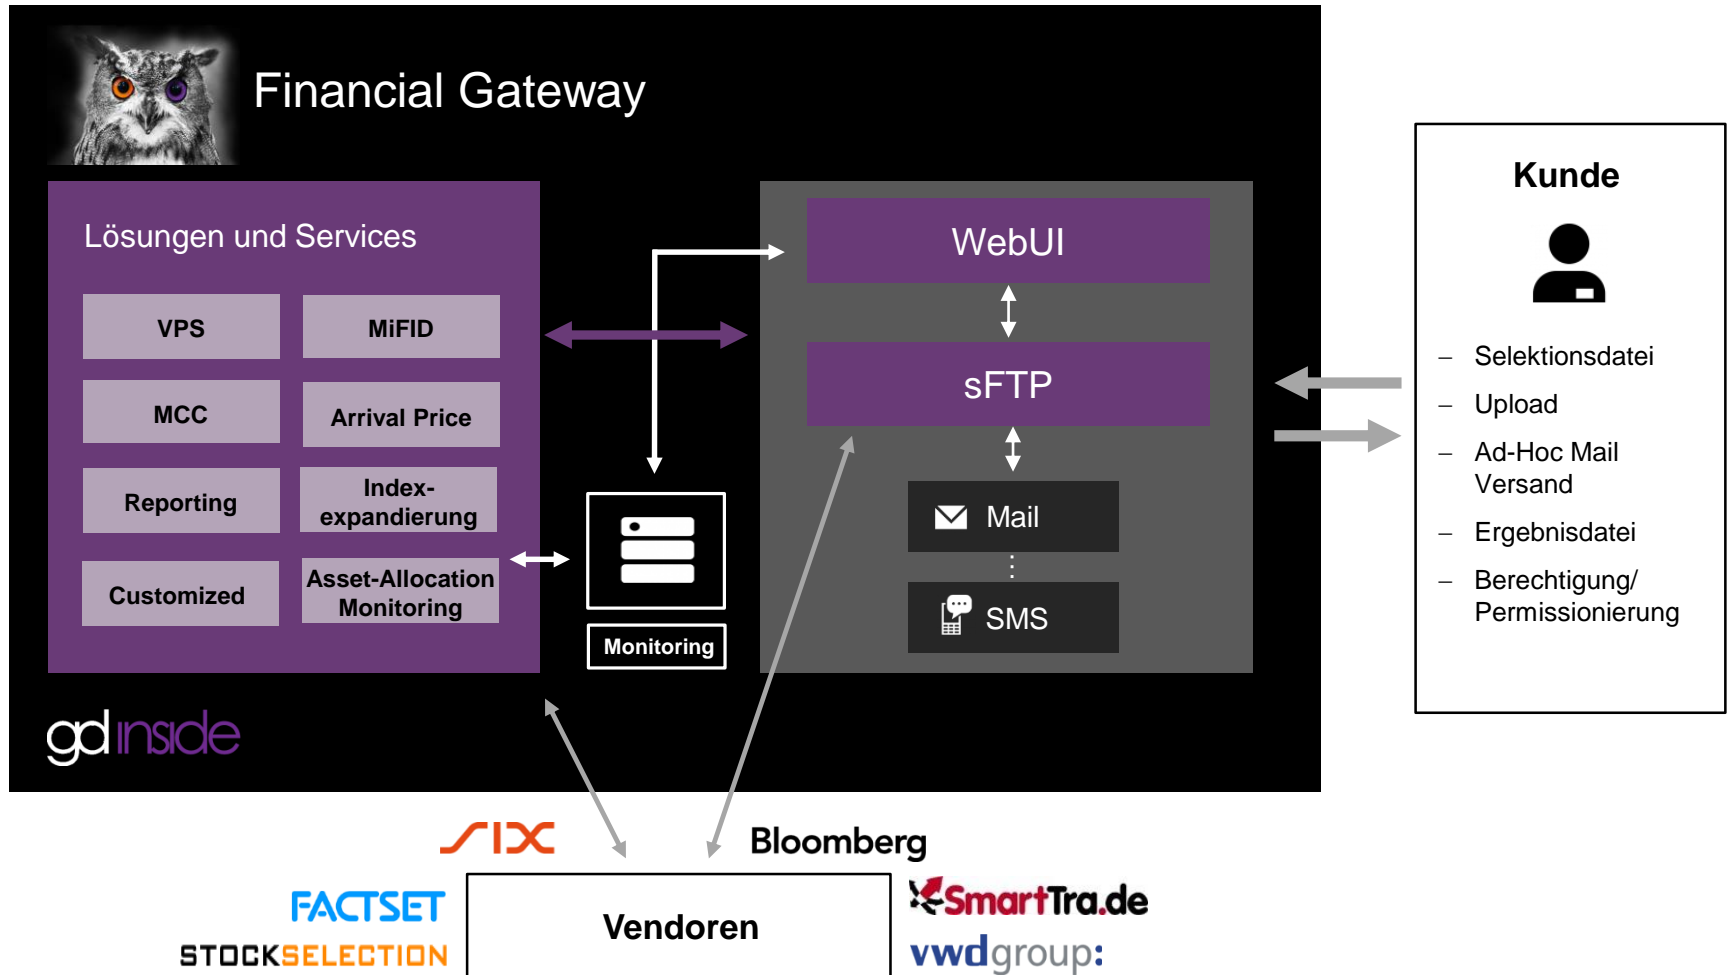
Financial Gateway

Lösungen und Services

VPS
MiFID
MCC
Arrival Price
Reporting
Index-expandierung
Customized
Asset-Allocation Monitoring

Monitoring

WebUI

sFTP

Mail

SMS

gd inside

Kunde

– Selektionsdatei
– Upload
– Ad-Hoc Mail Versand
– Ergebnisdatei
– Berechtigung/ Permissionierung

SIX
Bloomberg
FACTSET
STOCKSELECTION
Vendoren
SmartTra.de
vwdgroup: